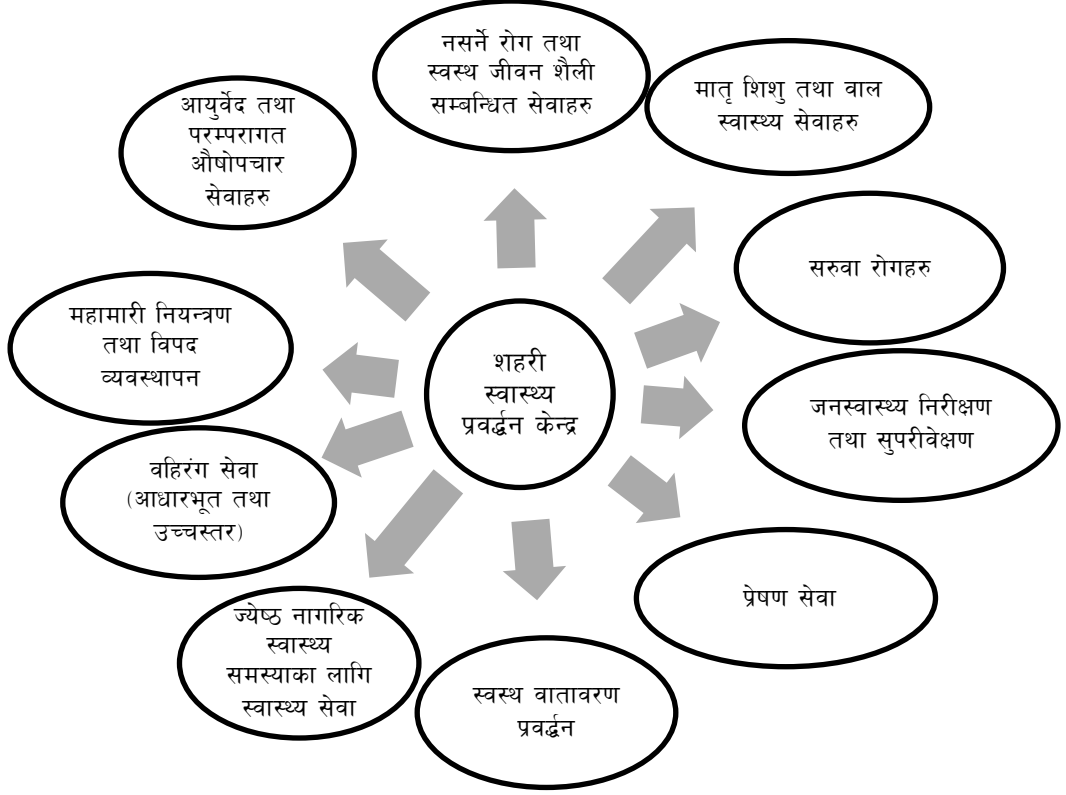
शहरी स्वास्थ्य प्रवर्द्धन केन्द्र

नसर्ने रोग तथा स्वस्थ जीवन शैली सम्बन्धित सेवाहरु

मातृ शिशु तथा वाल स्वास्थ्य सेवाहरु

सरुवा रोगहरु

जनस्वास्थ्य निरीक्षण तथा सुपरीवेक्षण

प्रेषण सेवा

स्वस्थ वातावरण प्रवर्द्धन

ज्येष्ठ नागरिक स्वास्थ्य समस्याका लागि स्वास्थ्य सेवा

वहिरंग सेवा (आधारभूत तथा उच्चस्तर)

महामारी नियन्त्रण तथा विपद व्यवस्थापन

आयुर्वेद तथा परम्परागत औषोपचार सेवाहरु